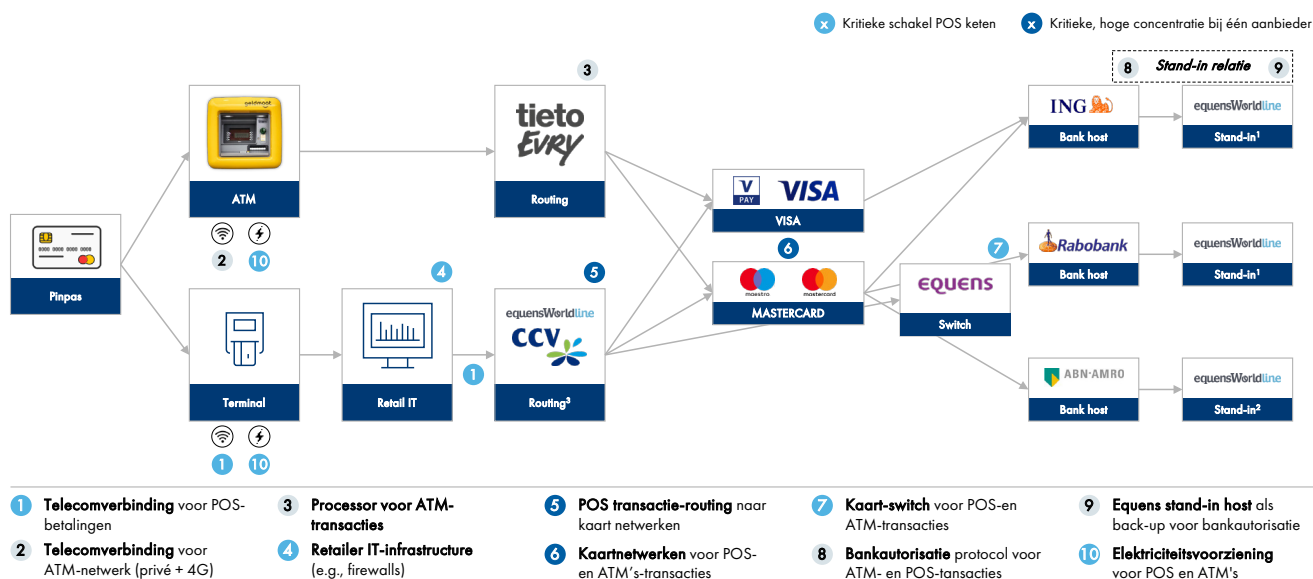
x Kritieke schakel POS keten
x Kritieke, hoge concentratie bij één aanbieder

Pinpas

geldmaat
ATM
2 10

Terminal
1 10

4
Retail IT

1

3
tieto EVRY
Routing

5
equensWorldline
CCV
Routing³

V PAY VISA
VISA

6
maestro mastercard
MASTERCARD

7
EQUENS
Switch

8 Stand-in relatie 9

ING
Bank host

equensWorldline
Stand-in¹

Rabobank
Bank host

equensWorldline
Stand-in¹

ABN·AMRO
Bank host

equensWorldline
Stand-in²

1 Telecomverbinding voor POS-betalingen
2 Telecomverbinding voor ATM-netwerk (privé + 4G)
3 Processor voor ATM-transacties
4 Retailer IT-infrastructure (e.g., firewalls)
5 POS transactie-routing naar kaart netwerken
6 Kaartnetwerken voor POS-en ATM's-transacties
7 Kaart-switch voor POS-en ATM-transacties
8 Bankautorisatie protocol voor ATM- en POS-tansacties
9 Equens stand-in host als back-up voor bankautorisatie
10 Elektriciteitsvoorziening voor POS en ATM's